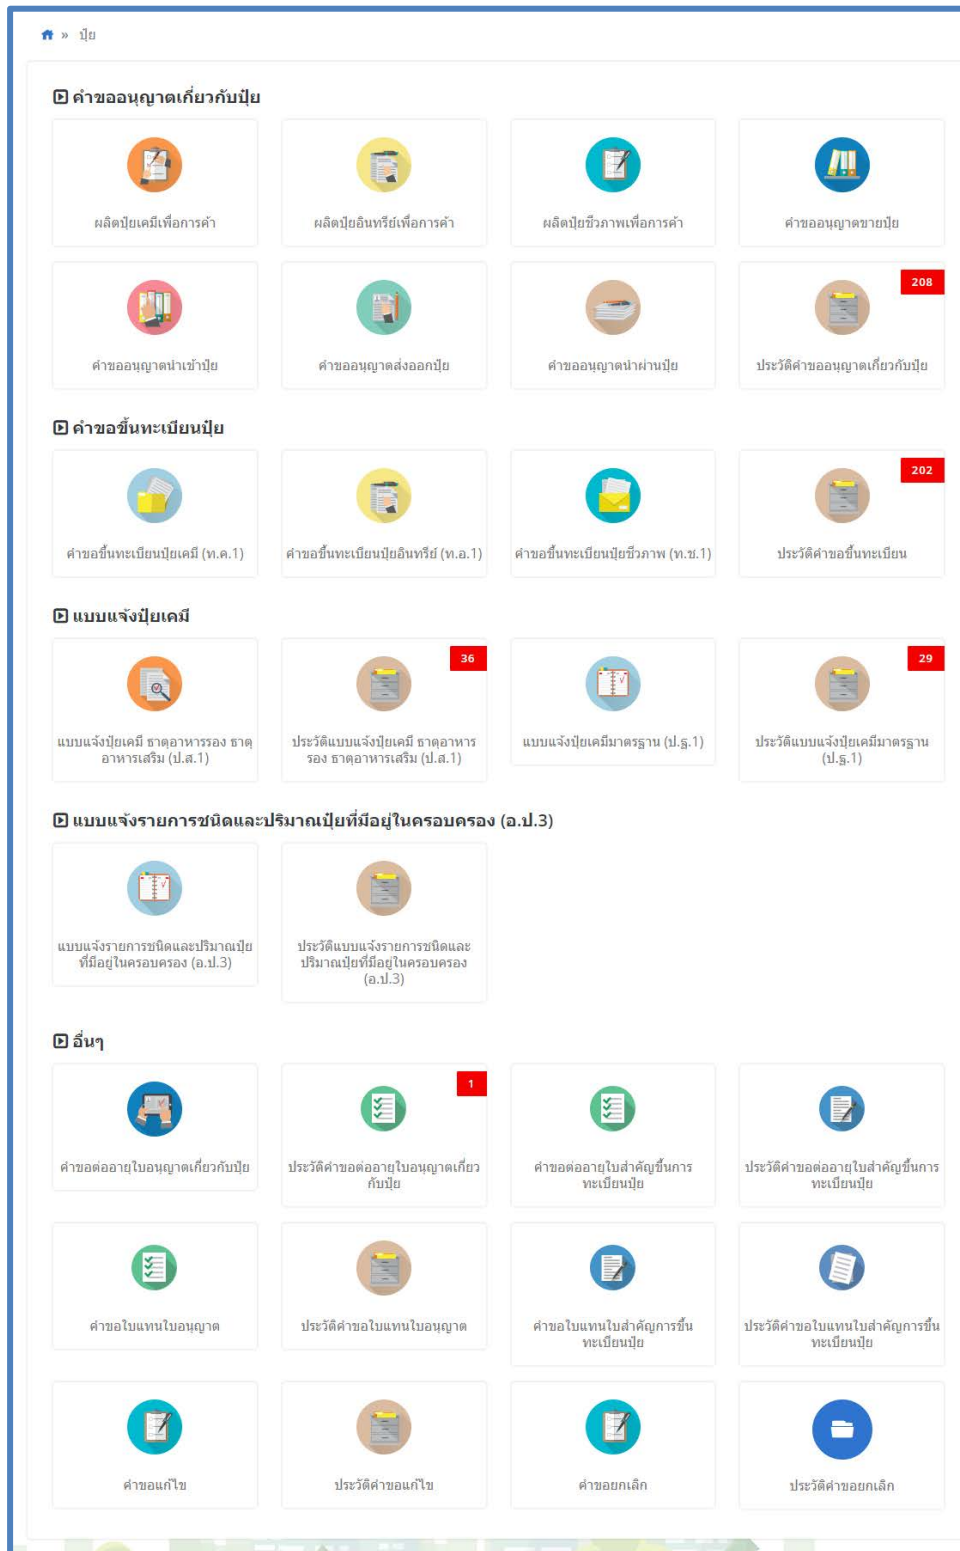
» ปุ๋ย

คำขออนุญาตเกี่ยวกับปุ๋ย

ผลิตปุ๋ยเคมีเพื่อการค้า

ผลิตปุ๋ยอินทรีย์เพื่อการค้า

ผลิตปุ๋ยชีวภาพเพื่อการค้า

คำขออนุญาตขายปุ๋ย

คำขออนุญาตนำเข้าปุ๋ย

คำขออนุญาตส่งออกปุ๋ย

คำขออนุญาตนำผ่านปุ๋ย

208

ประวัติคำขออนุญาตเกี่ยวกับปุ๋ย

คำขอขึ้นทะเบียนปุ๋ย

คำขอขึ้นทะเบียนปุ๋ยเคมี (ท.ค.1)

คำขอขึ้นทะเบียนปุ๋ยอินทรีย์ (ท.อ.1)

คำขอขึ้นทะเบียนปุ๋ยชีวภาพ (ท.ช.1)

202

ประวัติคำขอขึ้นทะเบียน

แบบแจ้งปุ๋ยเคมี

แบบแจ้งปุ๋ยเคมี ธาตุอาหารรอง ธาตุอาหารเสริม (ป.ส.1)

36

ประวัติแบบแจ้งปุ๋ยเคมี ธาตุอาหารรอง ธาตุอาหารเสริม (ป.ส.1)

แบบแจ้งปุ๋ยเคมีมาตรฐาน (ป.ธ.1)

29

ประวัติแบบแจ้งปุ๋ยเคมีมาตรฐาน (ป.ธ.1)

แบบแจ้งรายการชนิดและปริมาณปุ๋ยที่มีอยู่ในครอบครอง (อ.ป.3)

แบบแจ้งรายการชนิดและปริมาณปุ๋ยที่มีอยู่ในครอบครอง (อ.ป.3)

ประวัติแบบแจ้งรายการชนิดและปริมาณปุ๋ยที่มีอยู่ในครอบครอง (อ.ป.3)

อื่นๆ

คำขอต่ออายุใบอนุญาตเกี่ยวกับปุ๋ย

1

ประวัติคำขอต่ออายุใบอนุญาตเกี่ยวกับปุ๋ย

คำขอต่ออายุใบสำคัญขึ้นการทะเบียนปุ๋ย

ประวัติคำขอต่ออายุใบสำคัญขึ้นการทะเบียนปุ๋ย

คำขอใบแทนใบอนุญาต

ประวัติคำขอใบแทนใบอนุญาต

คำขอใบแทนใบสำคัญการขึ้นทะเบียนปุ๋ย

ประวัติคำขอใบแทนใบสำคัญการขึ้นทะเบียนปุ๋ย

คำขอแก้ไข

ประวัติคำขอแก้ไข

คำขอยกเลิก

ประวัติคำขอยกเลิก